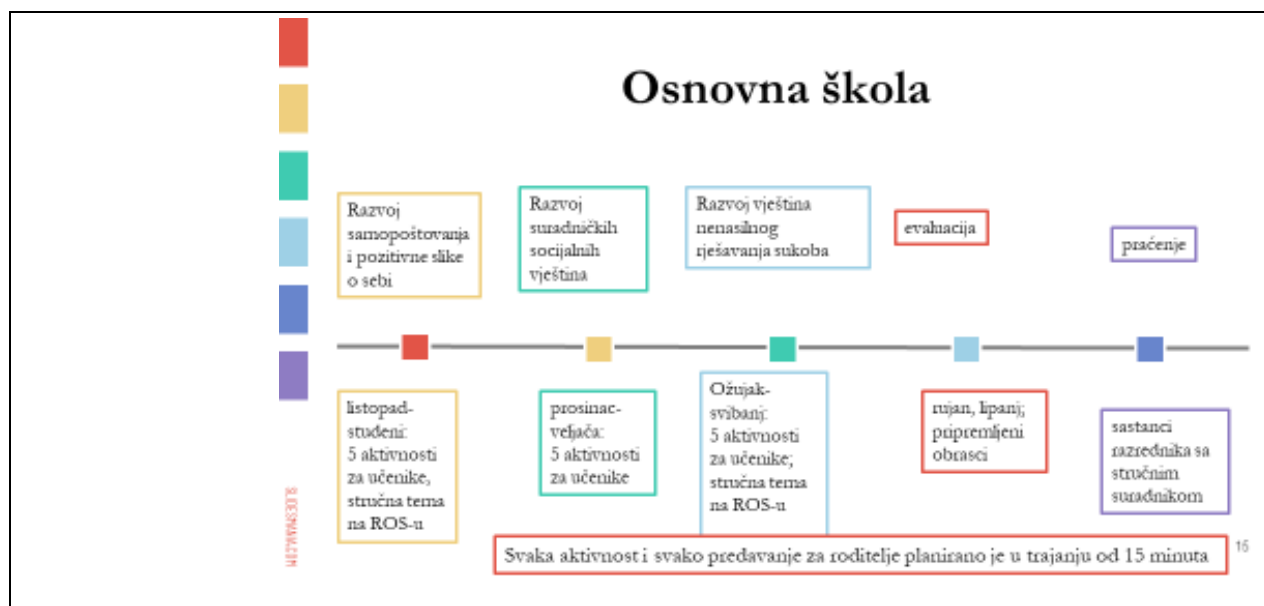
Osnovna škola

Razvoj samopoštovanja i pozitivne slike o sebi

Razvoj suradničkih socijalnih vještina

Razvoj vještina nenasilnog rješavanja sukoba

evaluacija

praćenje

listopad-studeni: 5 aktivnosti za učenike, stručna tema na ROS-u

prosinac-veljača: 5 aktivnosti za učenike

Ožujak-svibanj: 5 aktivnosti za učenike; stručna tema na ROS-u

rujan, lipanj; pripremljeni obrasci

sastanci razrednika sa stručnim suradnikom

Svaka aktivnost i svako predavanje za roditelje planirano je u trajanju od 15 minuta

16

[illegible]